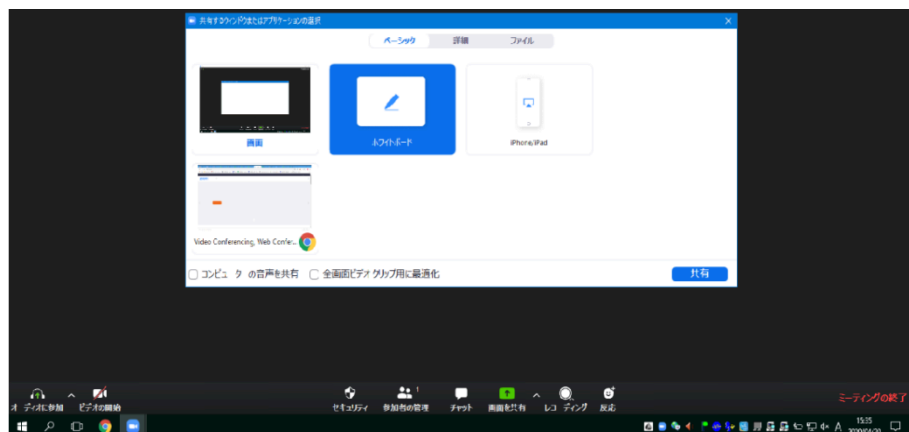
共有するウィンドウまたはアプリケーションの選択

ベーシック
詳細
ファイル

画面
ホワイトボード
iPhone/iPad
Video Conferencing, Web Confer...

コンピュータの音声を共有
全画面ビデオクリップ用に最適化
共有

オーディオに参加
ビデオの開始
セキュリティ
参加者の管理
チャット
画面を共有
レコーディング
反応
ミーティングの終了
15:35
2020/04/20